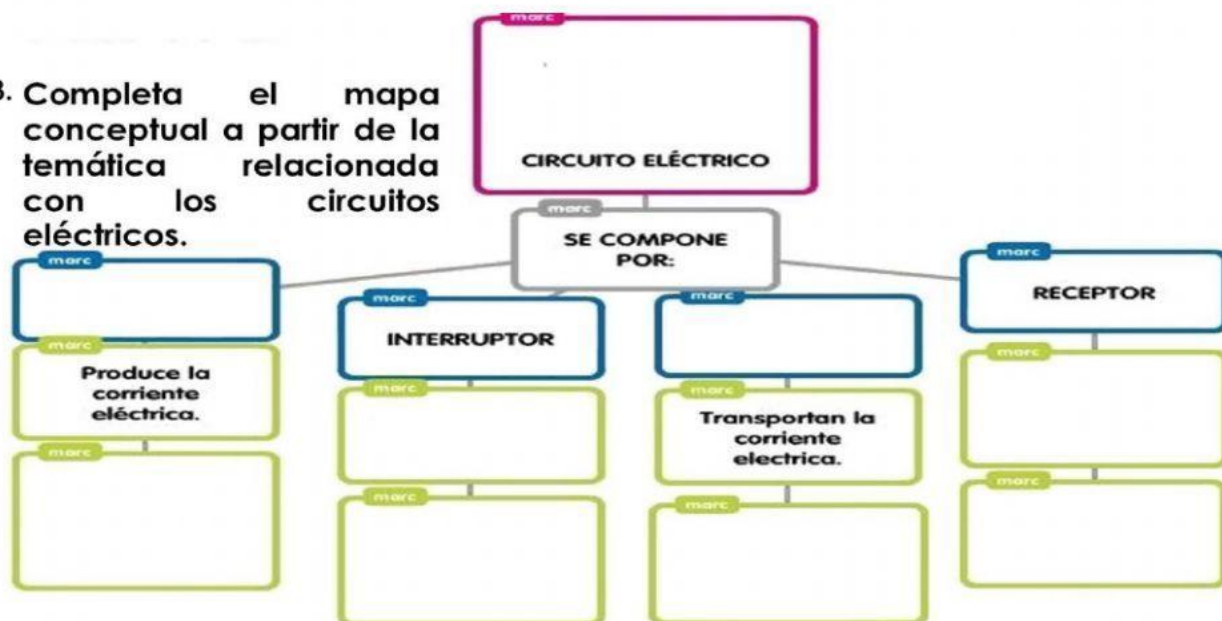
3. Completa el mapa conceptual a partir de la temática relacionada con los circuitos eléctricos.

marc
CIRCUITO ELÉCTRICO

marc
SE COMPONE POR:

marc

marc
Produce la corriente eléctrica.

marc

marc
INTERRUPTOR

marc

marc

marc

marc
Transportan la corriente electrica.

marc

marc
RECEPTOR

marc

marc